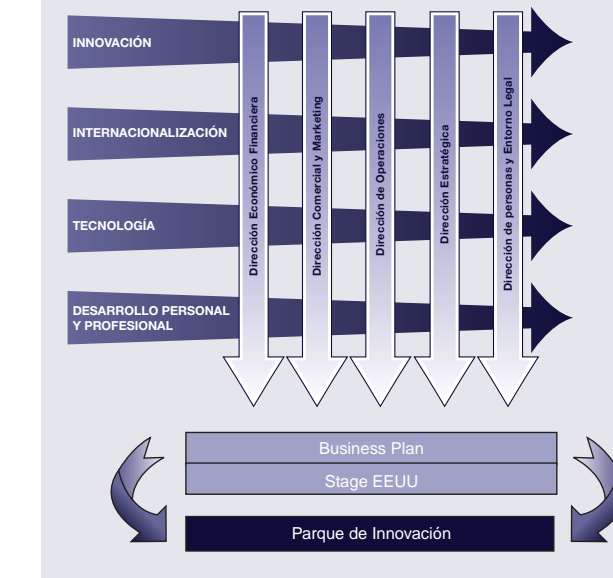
INNOVACIÓN

INTERNACIONALIZACIÓN

TECNOLOGÍA

DESARROLLO PERSONAL Y PROFESIONAL

Dirección Económico Financiera

Dirección Comercial y Marketing

Dirección de Operaciones

Dirección Estratégica

Dirección de personas y Entorno Legal

Business Plan

Stage EEUU

Parque de Innovación